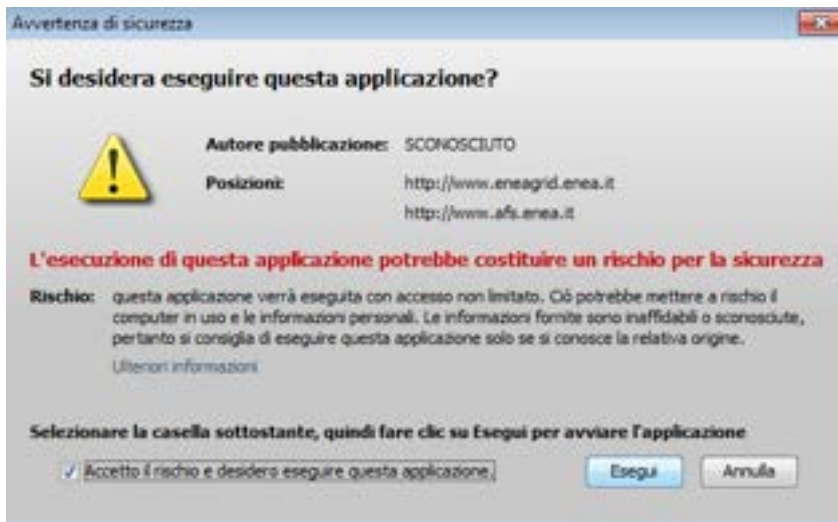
Avvertenza di sicurezza

Si desidera eseguire questa applicazione?

Autore pubblicazione: SCONOSCIUTO

Posizioni: http://www.eneagrid.enea.it

http://www.afs.enea.it

L'esecuzione di questa applicazione potrebbe costituire un rischio per la sicurezza

Rischio: questa applicazione verrà eseguita con accesso non limitato. Ciò potrebbe mettere a rischio il computer in uso e le informazioni personali. Le informazioni fornite sono inaffidabili o sconosciute, pertanto si consiglia di eseguire questa applicazione solo se si conosce la relativa origine.

Ulteriori informazioni

Selezionare la casella sottostante, quindi fare clic su Esegui per avviare l'applicazione

Accetto il rischio e desidero eseguire questa applicazione.

Esegui

Annulla